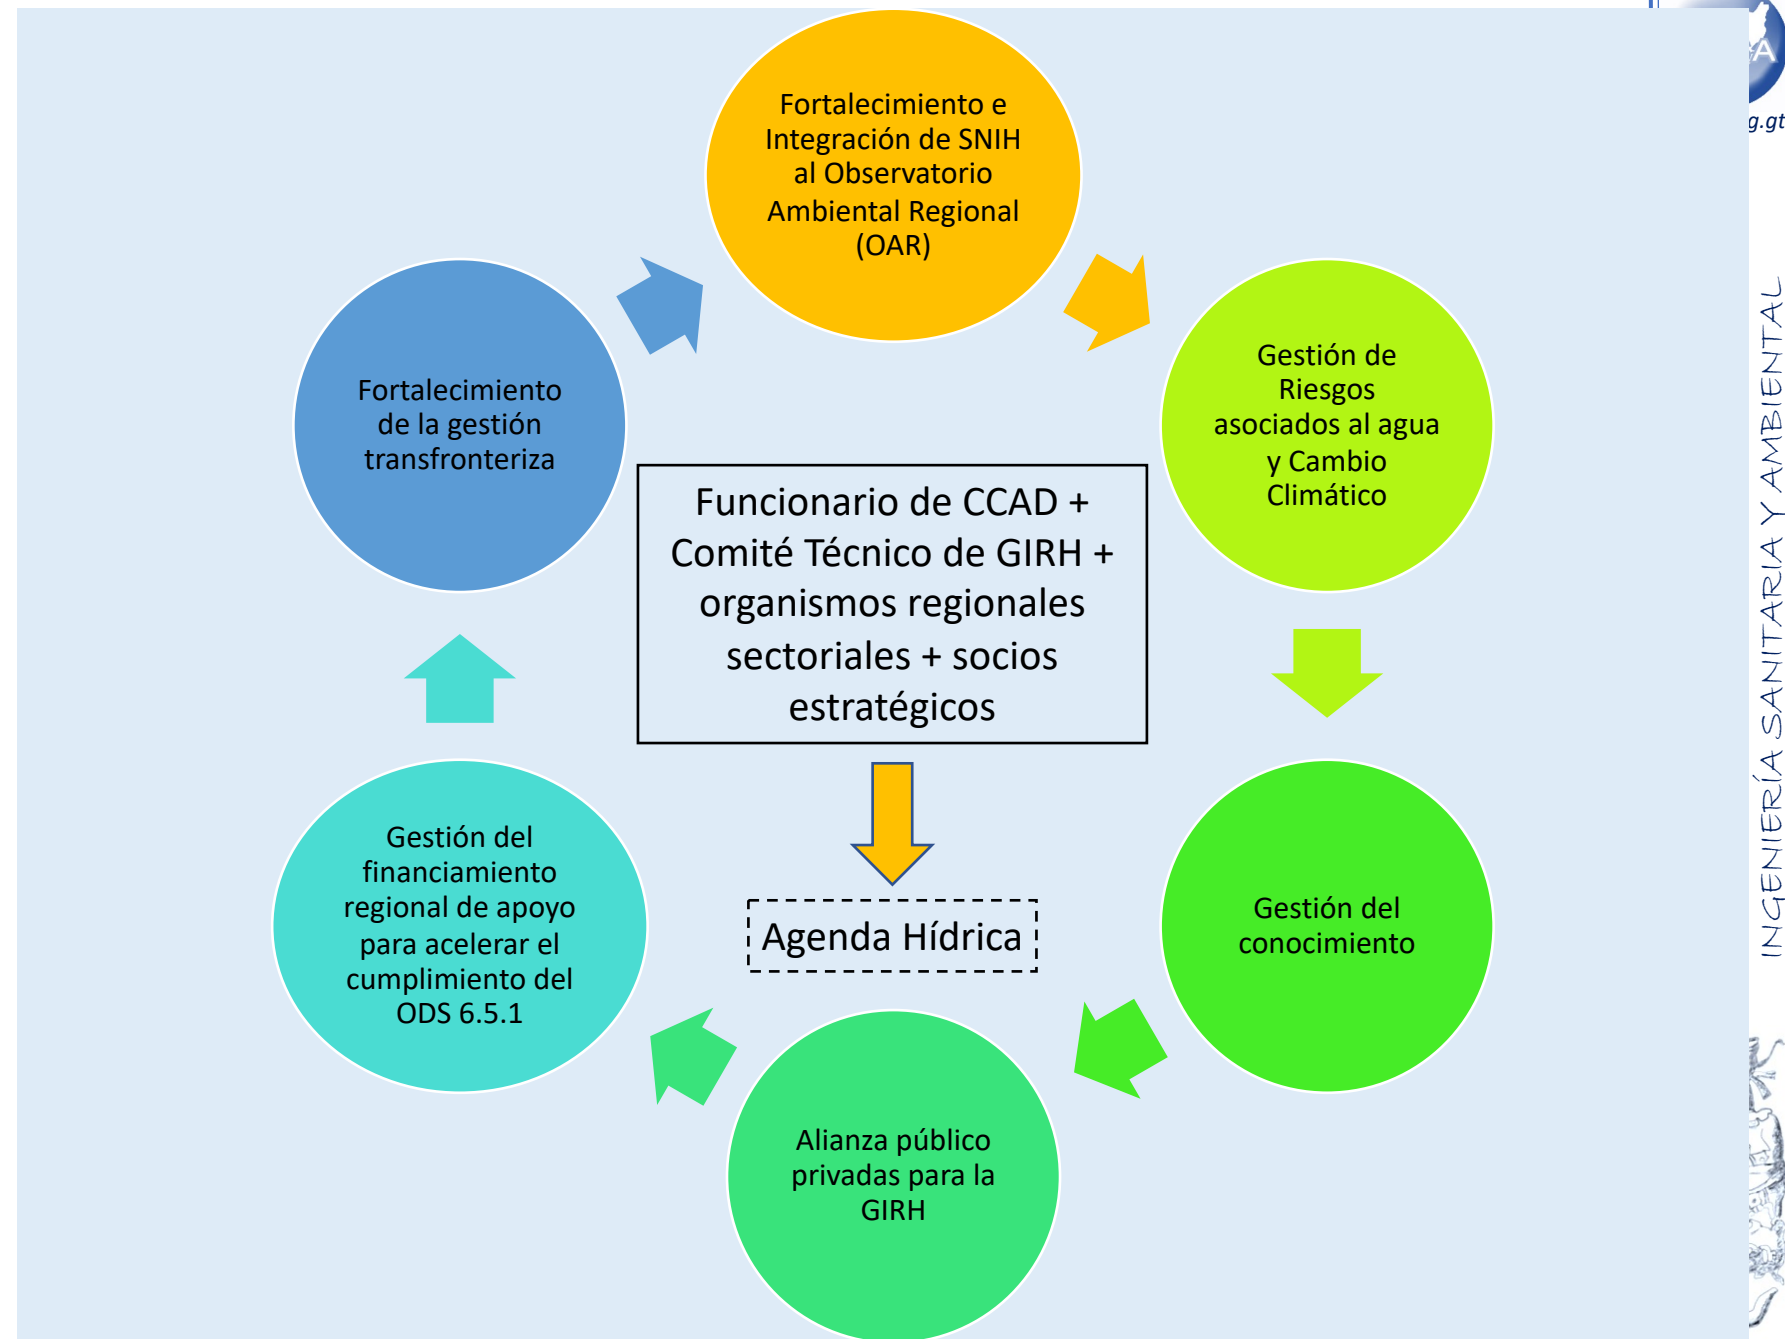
Fortalecimiento e Integración de SNIH al Observatorio Ambiental Regional (OAR)

Gestión de Riesgos asociados al agua y Cambio Climático

Gestión del conocimiento

Alianza público privadas para la GIRH

Gestión del financiamiento regional de apoyo para acelerar el cumplimiento del ODS 6.5.1

Fortalecimiento de la gestión transfronteriza

Funcionario de CCAD + Comité Técnico de GIRH + organismos regionales sectoriales + socios estratégicos

Agenda Hídrica

g.gt

INGENIERÍA SANITARIA Y AMBIENTAL